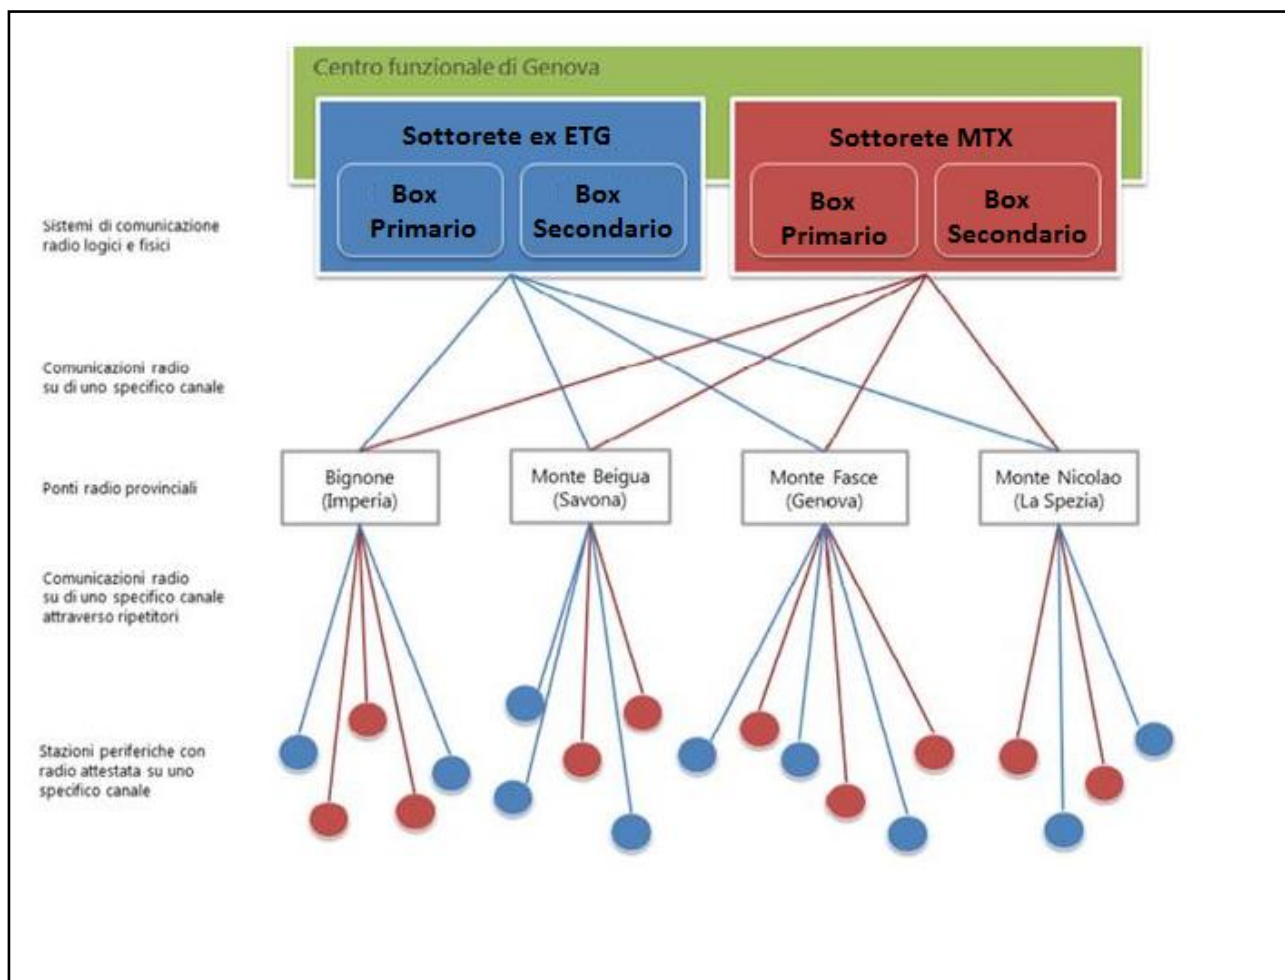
Centro funzionale di Genova

Sottorete ex ETG

Box Primario

Box Secondario

Sottorete MTX

Box Primario

Box Secondario

Sistemi di comunicazione radio logici e fisici

Comunicazioni radio su di uno specifico canale

Ponti radio provinciali

Bignone (Imperia)

Monte Beigua (Savona)

Monte Fasce (Genova)

Monte Nicolao (La Spezia)

Comunicazioni radio su di uno specifico canale attraverso ripetitori

Stazioni periferiche con radio attestata su uno specifico canale